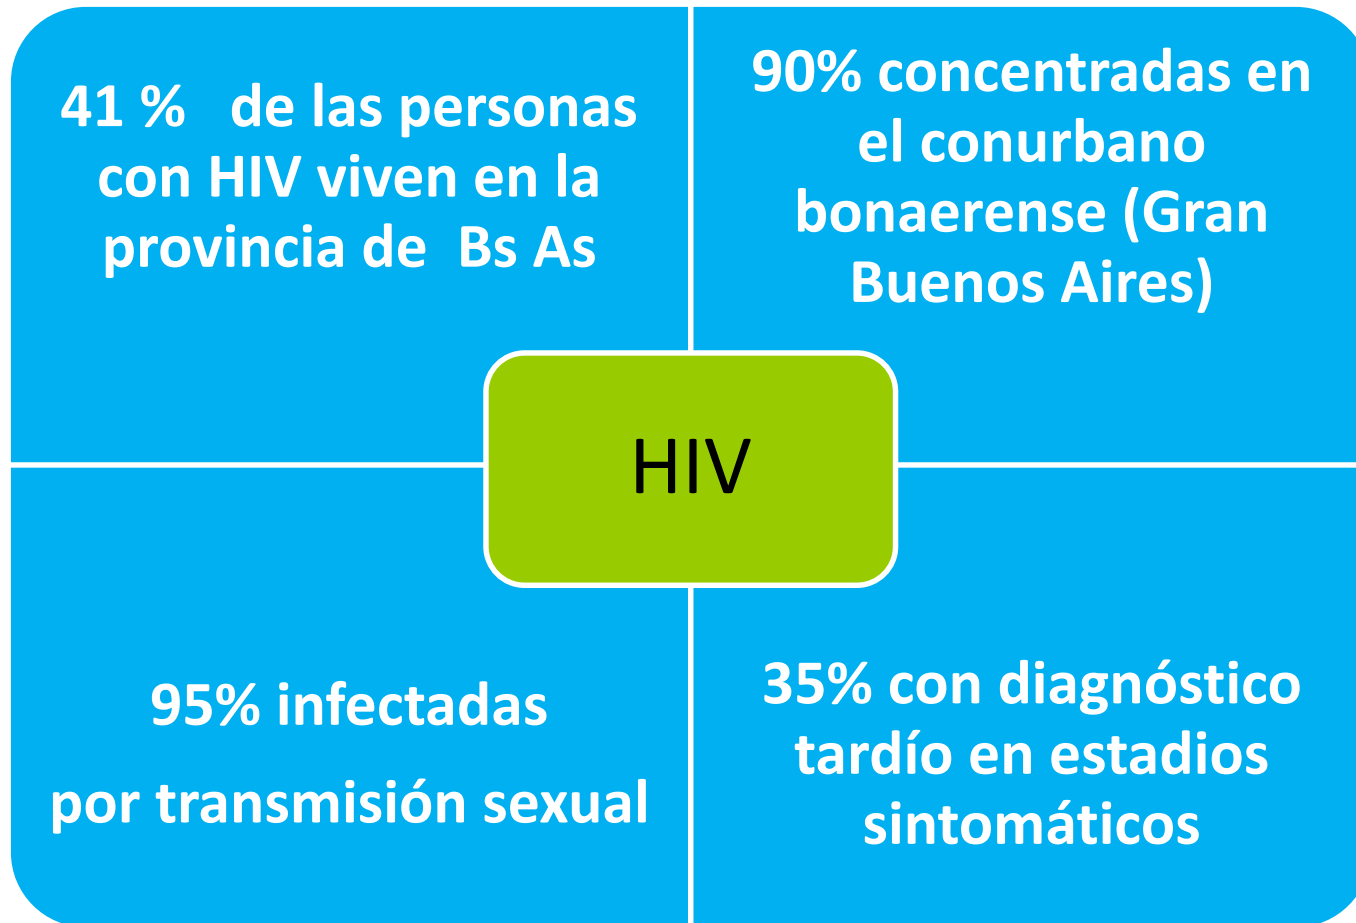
41 % de las personas con HIV viven en la provincia de Bs As

90% concentradas en el conurbano bonaerense (Gran Buenos Aires)

HIV

95% infectadas

por transmisión sexual

35% con diagnóstico tardío en estadios sintomáticos